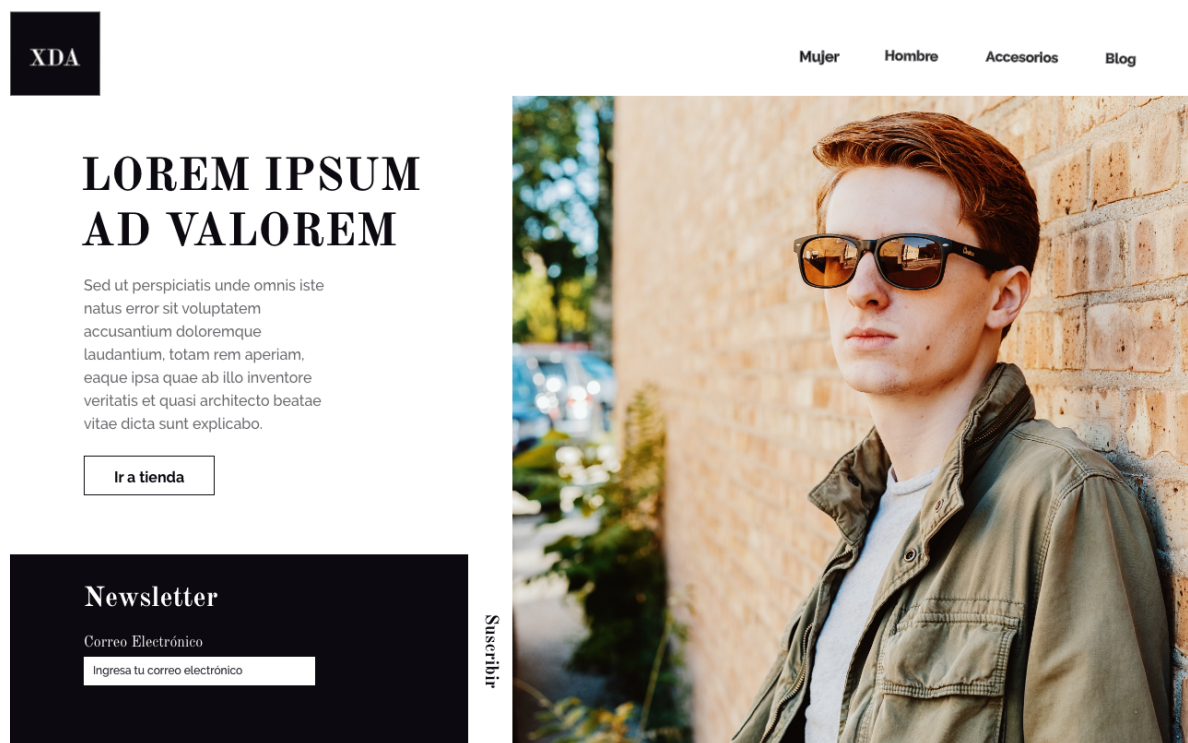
XDA

Mujer Hombre Accesorios Blog

LOREM IPSUM AD VALOREM

Sed ut perspiciatis unde omnis iste natus error sit voluptatem accusantium doloremque laudantium, totam rem aperiam, eaque ipsa quae ab illo inventore veritatis et quasi architecto beatae vitae dicta sunt explicabo.

Ir a tienda

Newsletter

Correo Electrónico

Ingresa tu correo electrónico

Suscribir